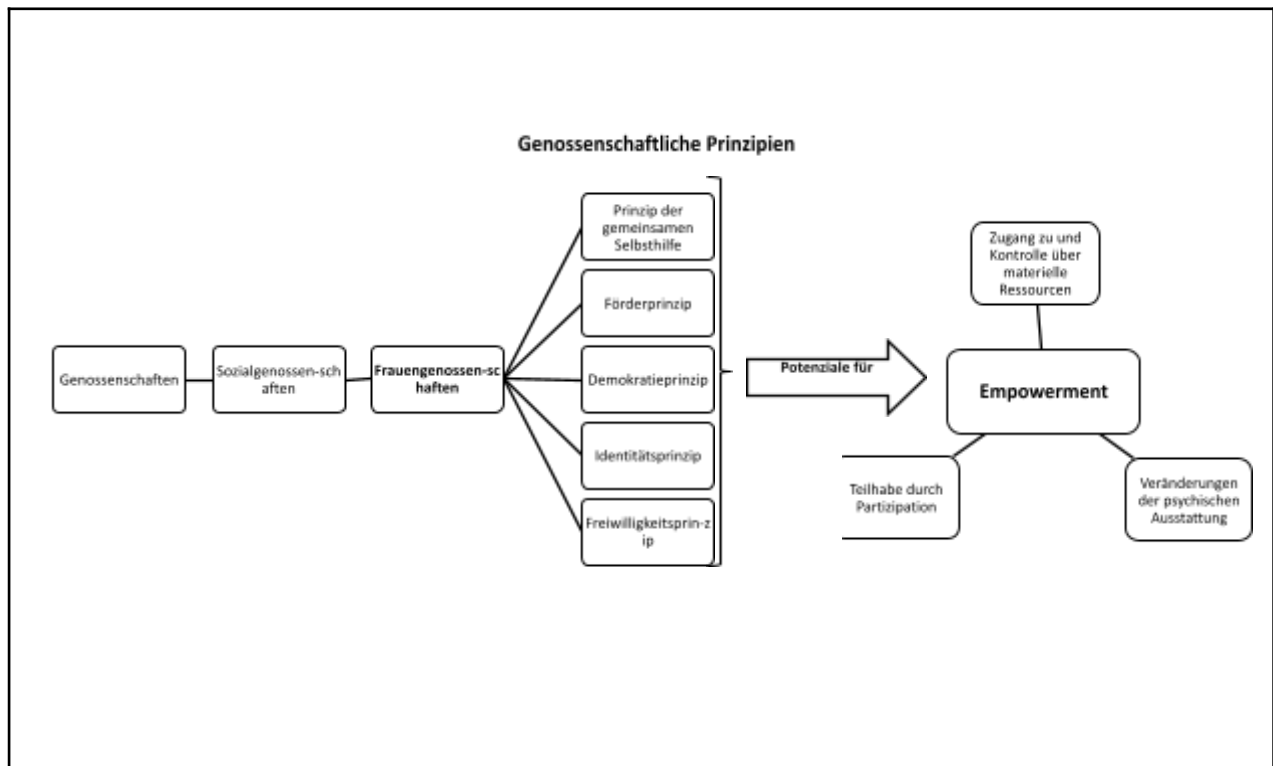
Genossenschaftliche Prinzipien

Genossenschaften

Sozialgenossen-schaften

Frauengenossen-schaften

Prinzip der gemeinsamen Selbsthilfe

Förderprinzip

Demokratieprinzip

Identitätsprinzip

Freiwilligkeitsprin-zip

Potenziale für

Zugang zu und Kontrolle über materielle Ressourcen

Empowerment

Teilhabe durch Partizipation

Veränderungen der psychischen Ausstattung